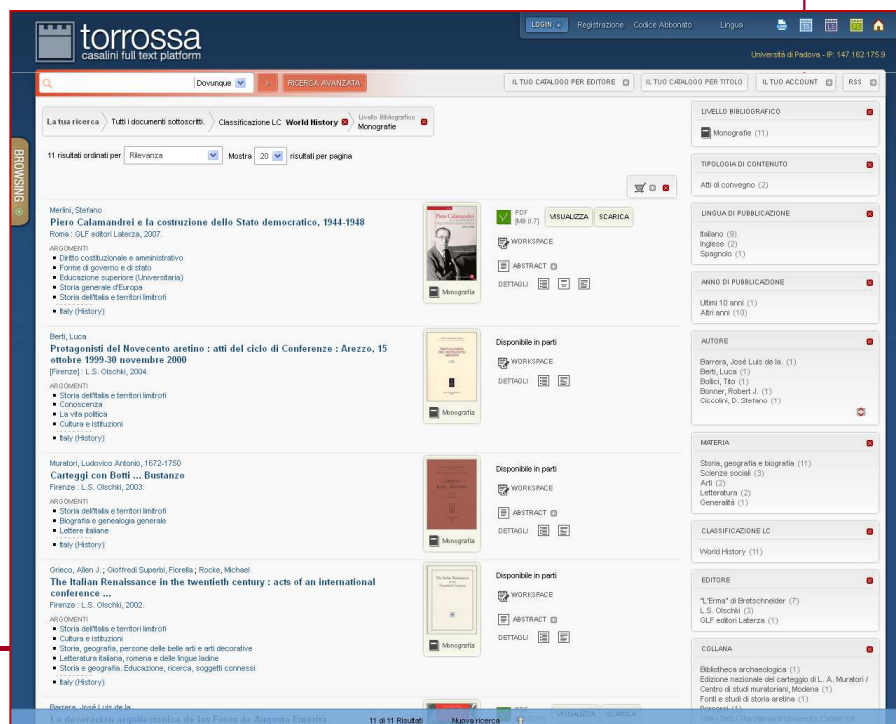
torrossa
casalini full text platform

LOGIN Registrazione Codice Abbonato Lingua

Università di Padova - IP: 147.162.175.9

Dovunque > RICERCA AVANZATA

IL TUO CATALOGO PER EDITORE IL TUO CATALOGO PER TITOLO IL TUO ACCOUNT RSS

BROWSING

La tua ricerca Tutti i documenti sottoscritti. Classificazione LC World History Livello Bibliografico Monografie

11 risultati ordinati per Rilevanza Mostra 20 risultati per pagina

Merlini, Stefano
Piero Calamandrei e la costruzione dello Stato democratico, 1944-1948
Roma : GLF editori Laterza, 2007.
ARGOMENTI
- Diritto costituzionale e amministrativo
- Forme di governo e di stato
- Educazione superiore (Universitaria)
- Storia generale d'Europa
- Storia dell'Italia e territori limitrofi
- Italy (History)

Monografia

PDF (MB 0.7) VISUALIZZA SCARICA
WORKSPACE
ABSTRACT
DETTAGLI

Berti, Luca
Protagonisti del Novecento aretino : atti del ciclo di Conferenze : Arezzo, 15 ottobre 1999-30 novembre 2000
[Firenze] : L.S. Olschki, 2004.
ARGOMENTI
- Storia dell'Italia e territori limitrofi
- Conoscenza
- La vita politica
- Cultura e istituzioni
- Italy (History)

Monografia

Disponibile in parti
WORKSPACE
DETTAGLI

Muratori, Ludovico Antonio, 1672-1750
Carteggi con Botti ... Bustanzo
Firenze : L.S. Olschki, 2003.
ARGOMENTI
- Storia dell'Italia e territori limitrofi
- Biografia e genealogia generale
- Lettere italiane
- Italy (History)

Monografia

Disponibile in parti
WORKSPACE
ABSTRACT
DETTAGLI

Grieco, Allen J. ; Gioffredi Superbi, Fiorella ; Rocke, Michael
The Italian Renaissance in the twentieth century : acts of an international conference ...
Firenze : L.S. Olschki, 2002.
ARGOMENTI
- Storia dell'Italia e territori limitrofi
- Cultura e istituzioni
- Storia, geografia, persone delle belle arti e arti decorative
- Letteratura italiana, romena e delle lingue ladine
- Storia e geografia. Educazione, ricerca, soggetti connessi
- Italy (History)

Monografia

Disponibile in parti
WORKSPACE
ABSTRACT
DETTAGLI

Barrera, José Luis de la
La decoración arquitectónica de los Foros de Augusta Emerita

11 di 11 Risultati Nuova ricerca VISUALIZZA SCARICA

LIVELLO BIBLIOGRAFICO
Monografie (11)

TIPOLOGIA DI CONTENUTO
Atti di convegno (2)

LINGUA DI PUBBLICAZIONE
Italiano (9)
Inglese (2)
Spagnolo (1)

ANNO DI PUBBLICAZIONE
Ultimi 10 anni (1)
Altri anni (10)

AUTORE
Barrera, José Luis de la. (1)
Berti, Luca (1)
Bollici, Tito (1)
Bonner, Robert J. (1)
Ciccolini, D. Stefano (1)

MATERIA
Storia, geografia e biografia (11)
Scienze sociali (3)
Arti (2)
Letteratura (2)
Generalità (1)

CLASSIFICAZIONE LC
World History (11)

EDITORE
"L'Erma" di Bretschneider (7)
L.S. Olschki (3)
GLF editori Laterza (1)

COLLANA
Bibliotheca archaeologica (1)
Edizione nazionale del carteggio di L. A. Muratori / Centro di studi muratoriani, Modena (1)
Fonti e studi di storia aretina (1)
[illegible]